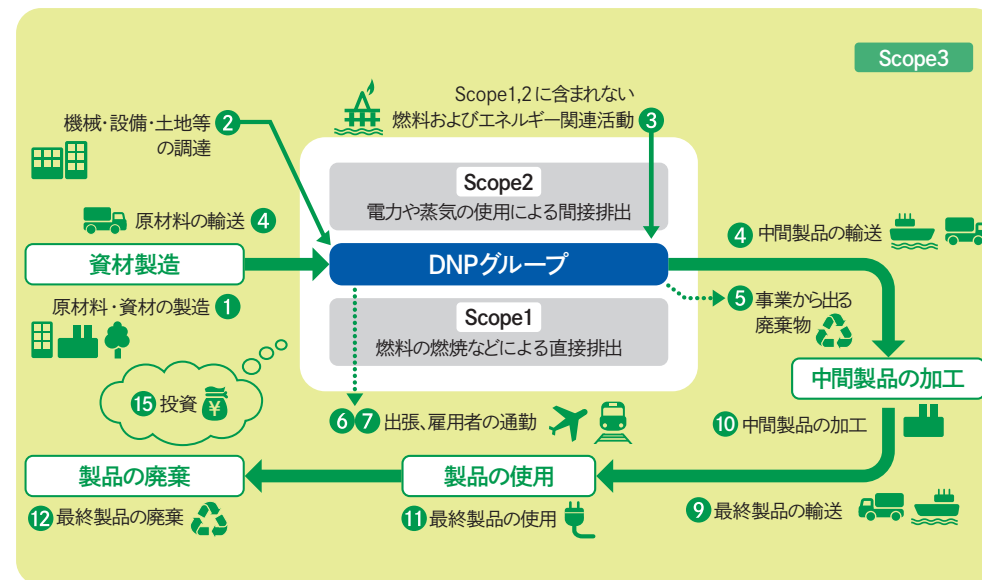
Scope3

Scope1,2に含まれない燃料およびエネルギー関連活動 3

機械・設備・土地等の調達 2

Scope2
電力や蒸気の使用による間接排出

原材料の輸送 4

4 中間製品の輸送

資材製造

DNPグループ

原材料・資材の製造 1

5 事業から出る廃棄物

Scope1
燃料の燃焼などによる直接排出

中間製品の加工

15 投資

6 7 出張、雇用者の通勤

10 中間製品の加工

製品の廃棄

製品の使用

12 最終製品の廃棄

11 最終製品の使用

9 最終製品の輸送